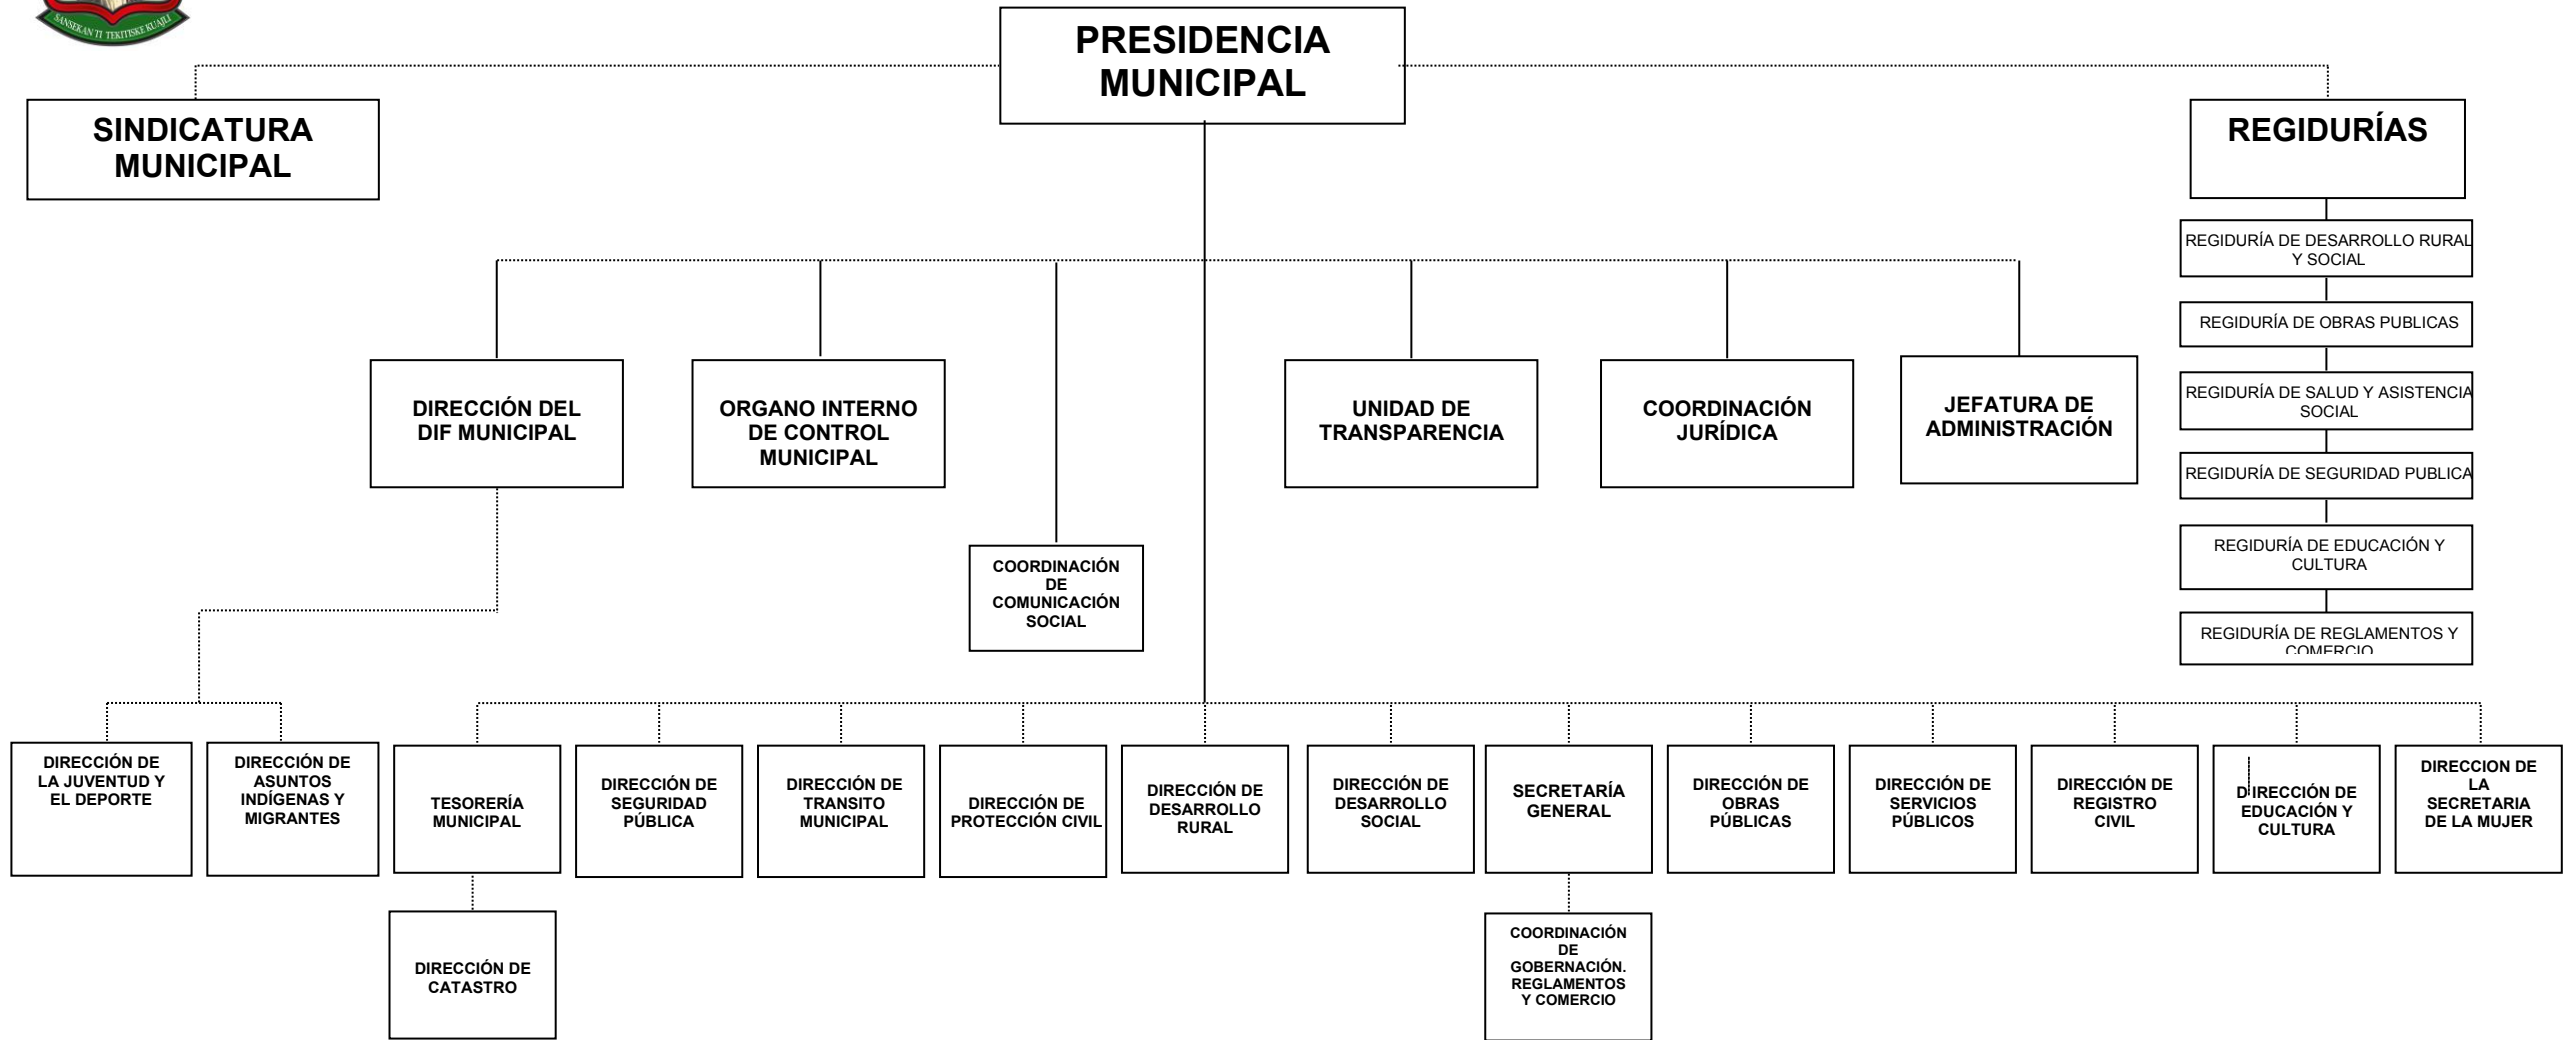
SANSEKAN TI TEKITISKE KUAJLI

PRESIDENCIA MUNICIPAL

SINDICATURA MUNICIPAL

REGIDURÍAS

REGIDURÍA DE DESARROLLO RURAL Y SOCIAL

REGIDURÍA DE OBRAS PUBLICAS

REGIDURÍA DE SALUD Y ASISTENCIA SOCIAL

REGIDURÍA DE SEGURIDAD PUBLICA

REGIDURÍA DE EDUCACIÓN Y CULTURA

REGIDURÍA DE REGLAMENTOS Y COMERCIO

DIRECCIÓN DEL DIF MUNICIPAL

ORGANO INTERNO DE CONTROL MUNICIPAL

UNIDAD DE TRANSPARENCIA

COORDINACIÓN JURÍDICA

JEFATURA DE ADMINISTRACIÓN

COORDINACIÓN DE COMUNICACIÓN SOCIAL

DIRECCIÓN DE LA JUVENTUD Y EL DEPORTE

DIRECCIÓN DE ASUNTOS INDÍGENAS Y MIGRANTES

TESORERÍA MUNICIPAL

DIRECCIÓN DE SEGURIDAD PÚBLICA

DIRECCIÓN DE TRANSITO MUNICIPAL

DIRECCIÓN DE PROTECCIÓN CIVIL

DIRECCIÓN DE DESARROLLO RURAL

DIRECCIÓN DE DESARROLLO SOCIAL

SECRETARÍA GENERAL

DIRECCIÓN DE OBRAS PÚBLICAS

DIRECCIÓN DE SERVICIOS PÚBLICOS

DIRECCIÓN DE REGISTRO CIVIL

DIRECCIÓN DE EDUCACIÓN Y CULTURA

DIRECCION DE LA SECRETARIA DE LA MUJER

DIRECCIÓN DE CATASTRO

COORDINACIÓN DE GOBERNACIÓN. REGLAMENTOS Y COMERCIO